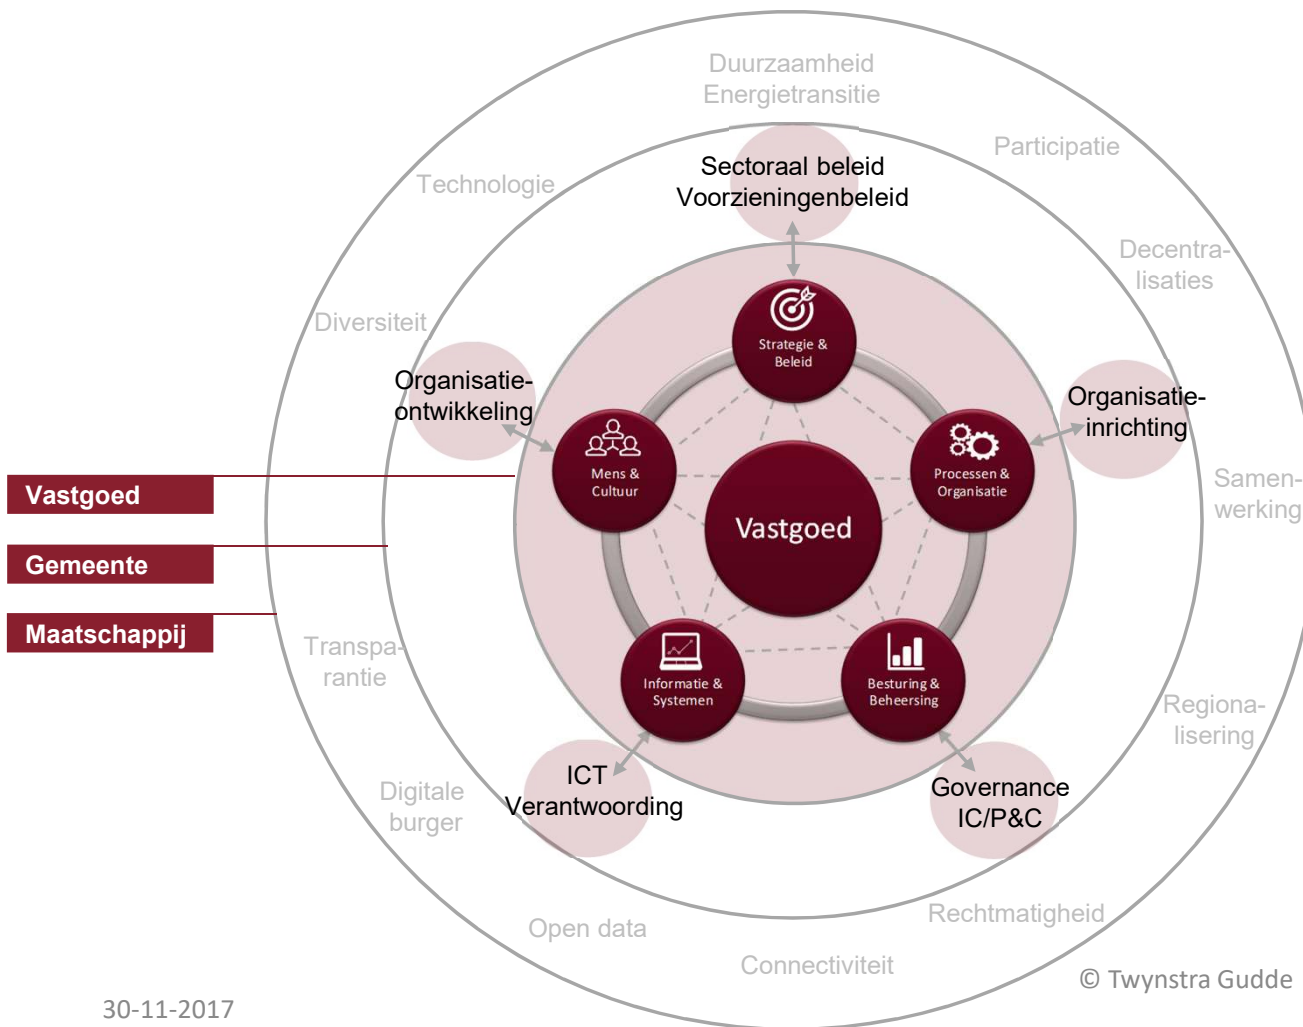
Duurzaamheid
Energietransitie

Participatie

Technologie

Sectoraal beleid
Voorzieningenbeleid

Decentralisaties

Diversiteit

Strategie & Beleid

Organisatieontwikkeling

Organisatieinrichting

Mens & Cultuur

Processen & Organisatie

Samenwerking

Vastgoed

Vastgoed

Gemeente

Maatschappij

Transparantie

Informatie & Systemen

Besturing & Beheersing

Regionalisering

ICT
Verantwoording

Governance
IC/P&C

Digitale burger

Open data

Rechtmatigheid

Connectiviteit

© Twynstra Gudde

30-11-2017